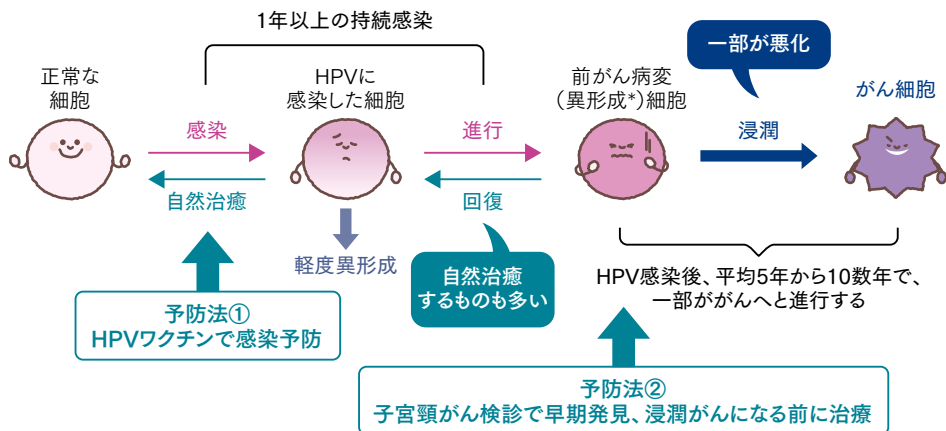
1年以上の持続感染

正常な細胞

感染

自然治癒

HPVに感染した細胞

軽度異形成

進行

回復

前がん病変（異形成*）細胞

一部が悪化

浸潤

がん細胞

自然治癒するものも多い

HPV感染後、平均5年から10数年で、一部ががんへと進行する

予防法①
HPVワクチンで感染予防

予防法②
子宮頸がん検診で早期発見、浸潤がんになる前に治療